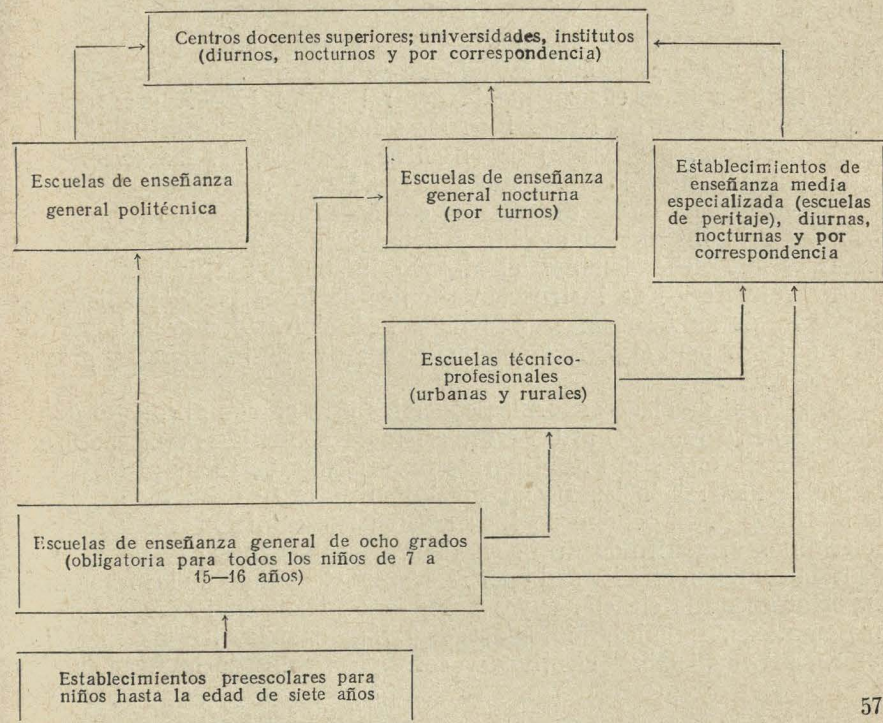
Centros docentes superiores; universidades, institutos (diurnos, nocturnos y por correspondencia)

Escuelas de enseñanza general politécnica

Escuelas de enseñanza general nocturna (por turnos)

Establecimientos de enseñanza media especializada (escuelas de peritaje), diurnas, nocturnas y por correspondencia

Escuelas técnico-profesionales (urbanas y rurales)

Escuelas de enseñanza general de ocho grados (obligatoria para todos los niños de 7 a 15—16 años)

Establecimientos preescolares para niños hasta la edad de siete años

57